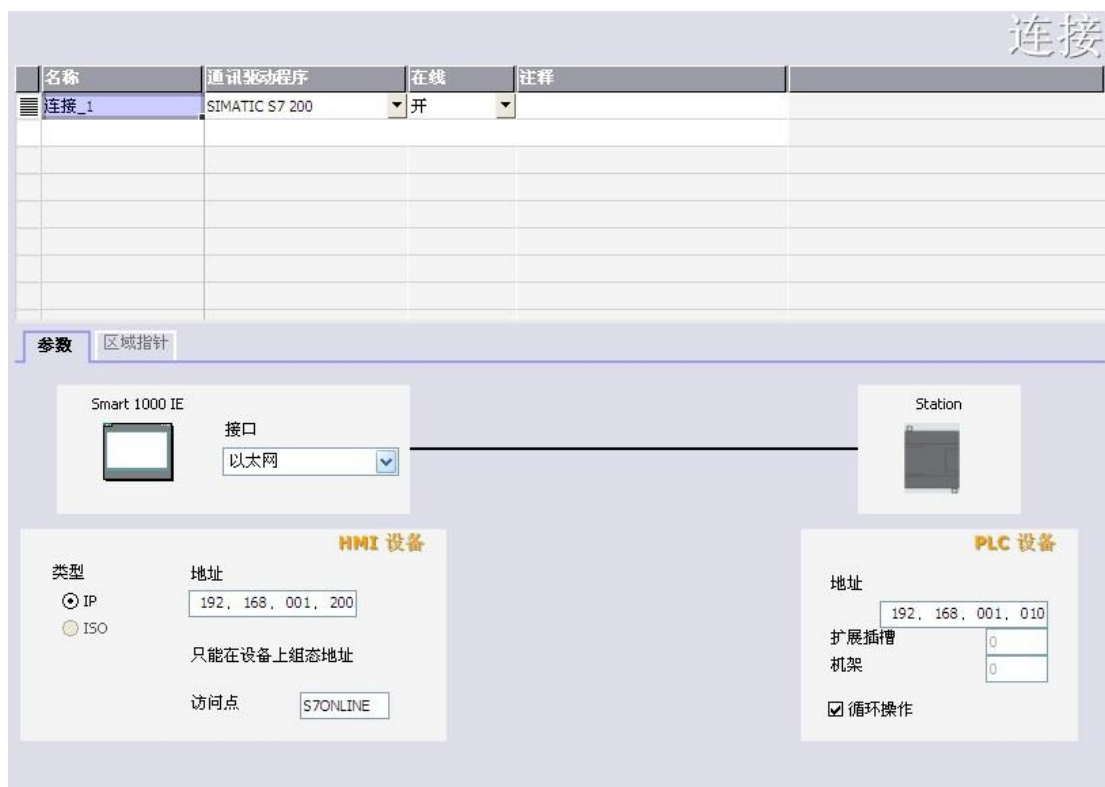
连接

| 名称 | 通讯驱动程序 | 在线 | 注释 |
|---|---|---|---|
| 连接_1 | SIMATIC S7 200 | 开 | |

参数 区域指针

Smart 1000 IE

接口
以太网

Station

HMI 设备

类型
IP
ISO

地址
192, 168, 001, 200

只能在设备上组态地址

访问点 S7ONLINE

PLC 设备

地址
192, 168, 001, 010
扩展插槽 0
机架 0
循环操作